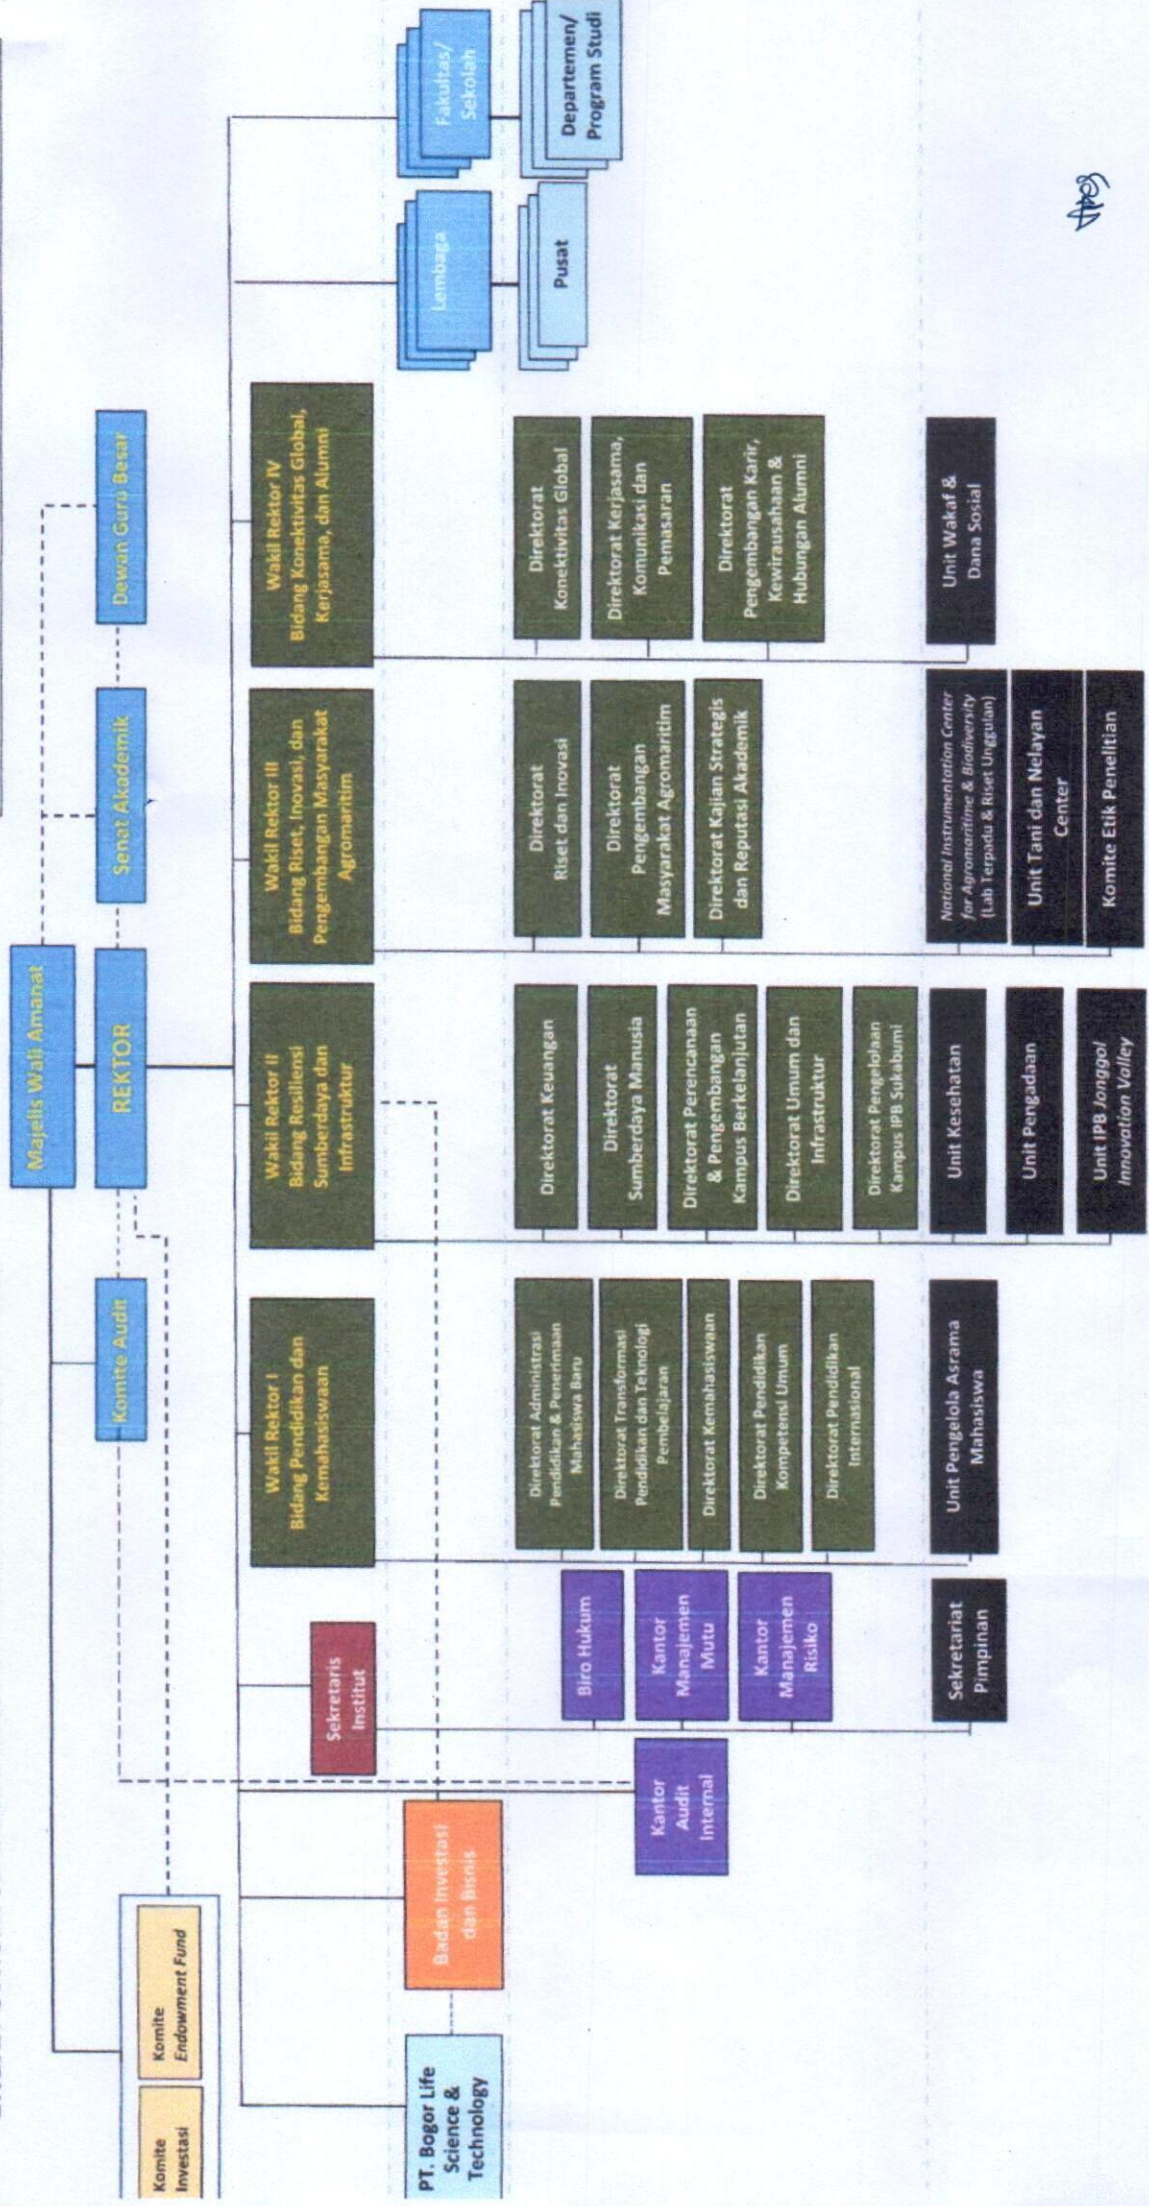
Majelis Wali Amanat

REKTOR

Komite Audit

Senat Akademik

Dewan Guru Besar

Komite Investasi

Komite *Endowment Fund*

PT. Bogor Life Science & Technology

Badan Investasi dan Bisnis

Kantor Audit Internal

Sekretaris Institut

Biro Hukum

Kantor Manajemen Mutu

Kantor Manajemen Risiko

Sekretariat Pimpinan

Wakil Rektor I Bidang Pendidikan dan Kemahasiswaan

Direktorat Administrasi Pendidikan & Penerimaan Mahasiswa Baru

Direktorat Transformasi Pendidikan dan Teknologi Pembelajaran

Direktorat Kemahasiswaan

Direktorat Pendidikan Kompetensi Umum

Direktorat Pendidikan Internasional

Unit Pengelola Asrama Mahasiswa

Wakil Rektor II Bidang Resiliensi Sumberdaya dan Infrastruktur

Direktorat Keuangan

Direktorat Sumberdaya Manusia

Direktorat Perencanaan & Pengembangan Kampus Berkelanjutan

Direktorat Umum dan Infrastruktur

Direktorat Pengelolaan Kampus IPB Sukabumi

Unit Kesehatan

Unit Pengadaan

Unit IPB *Jonggol Innovation Valley*

Wakil Rektor III Bidang Riset, Inovasi, dan Pengembangan Masyarakat Agromaritim

Direktorat Riset dan Inovasi

Direktorat Pengembangan Masyarakat Agromaritim

Direktorat Kajian Strategis dan Reputasi Akademik

*National Instrumentation Center for Agromaritime & Biodiversity* (Lab Terpadu & Riset Unggulan)

Unit Tani dan Nelayan Center

Komite Etik Penelitian

Wakil Rektor IV Bidang Konektivitas Global, Kerjasama, dan Alumni

Direktorat Konektivitas Global

Direktorat Kerjasama, Komunikasi dan Pemasaran

Direktorat Pengembangan Karir, Kewirausahaan & Hubungan Alumni

Unit Wakaf & Dana Sosial

Lembaga

Pusat

Fakultas/ Sekolah

Departemen/ Program Studi